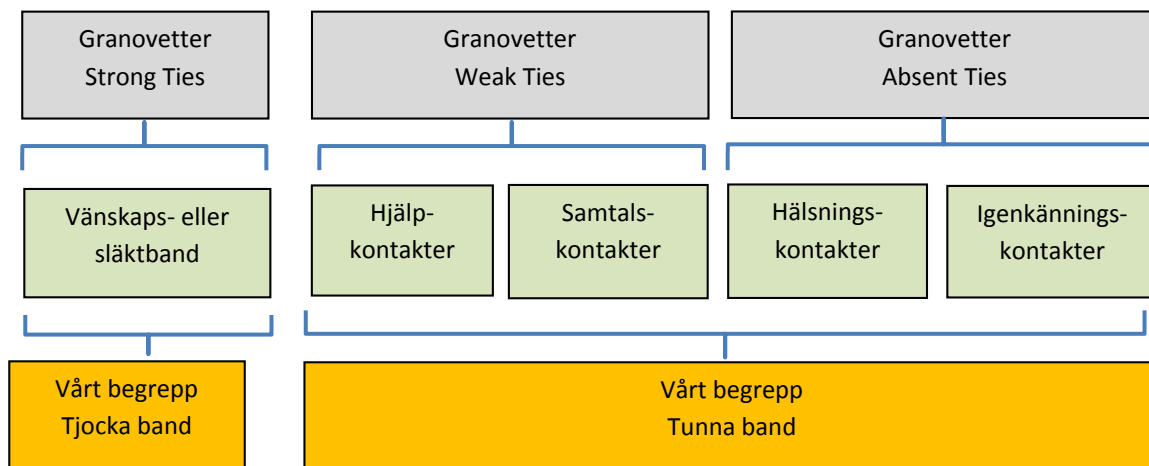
Granovetter
Strong Ties

Granovetter
Weak Ties

Granovetter
Absent Ties

Vänskaps- eller släktband

Hjälp-kontakter

Samtals-kontakter

Hälsnings-kontakter

Igenkännings-kontakter

Vårt begrepp
Tjocka band

Vårt begrepp
Tunna band